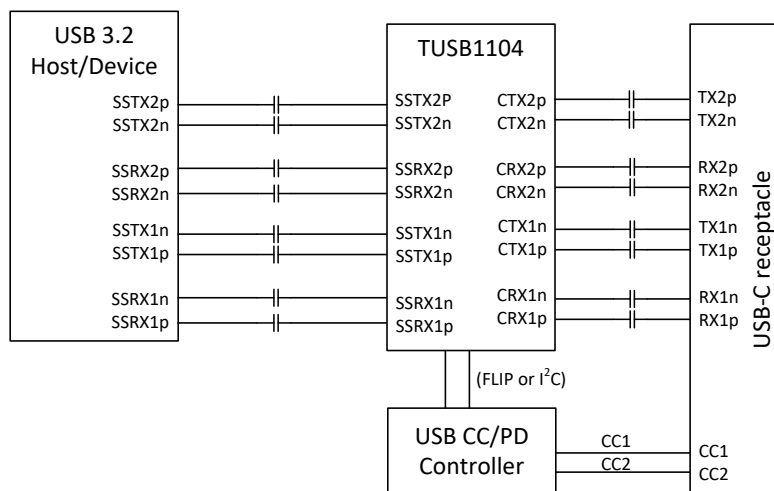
USB 3.2
Host/Device

SSTX2p
SSTX2n
SSRX2p
SSRX2n
SSTX1n
SSTX1p
SSRX1n
SSRX1p

TUSB1104

SSTX2P
SSTX2n
SSRX2p
SSRX2n
SSTX1n
SSTX1p
SSRX1n
SSRX1p

CTX2p
CTX2n
CRX2p
CRX2n
CTX1n
CTX1p
CRX1n
CRX1p

TX2p
TX2n
RX2p
RX2n
TX1n
TX1p
RX1n
RX1p

USB-C receptacle

(FLIP or I$^2$C)

USB CC/PD
Controller

CC1
CC2
CC1
CC2